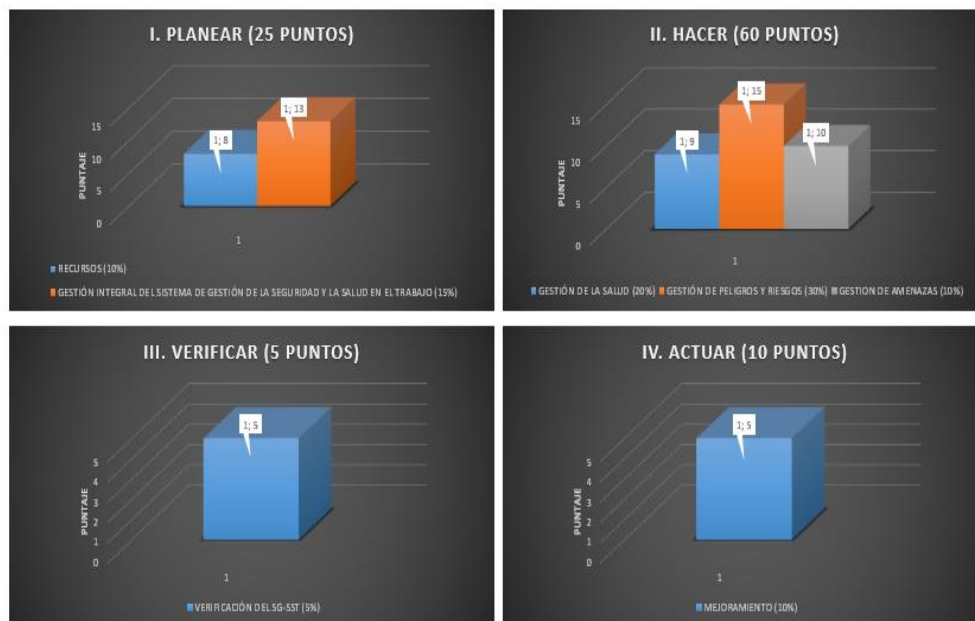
I. PLANEAR (25 PUNTOS)

PUNTAJE

15
10
5
0

1; 8
1; 13

1

RECURSOS (10%)
GESTIÓN INTEGRAL DEL SISTEMA DE GESTIÓN DE LA SEGURIDAD Y LA SALUD EN EL TRABAJO (15%)

II. HACER (60 PUNTOS)

PUNTAJE

15
10
5
0

1; 9
1; 15
1; 10

1

GESTIÓN DE LA SALUD (20%) GESTIÓN DE PELIGROS Y RIESGOS (30%) GESTION DE AMENAZAS (10%)

III. VERIFICAR (5 PUNTOS)

PUNTAJE

5
4
3
2
1
0

1; 5

1

VERIFICACIÓN DEL SG-SST (5%)

IV. ACTUAR (10 PUNTOS)

PUNTAJE

5
4
3
2
1
0

1; 5

1

MEJORAMIENTO (10%)